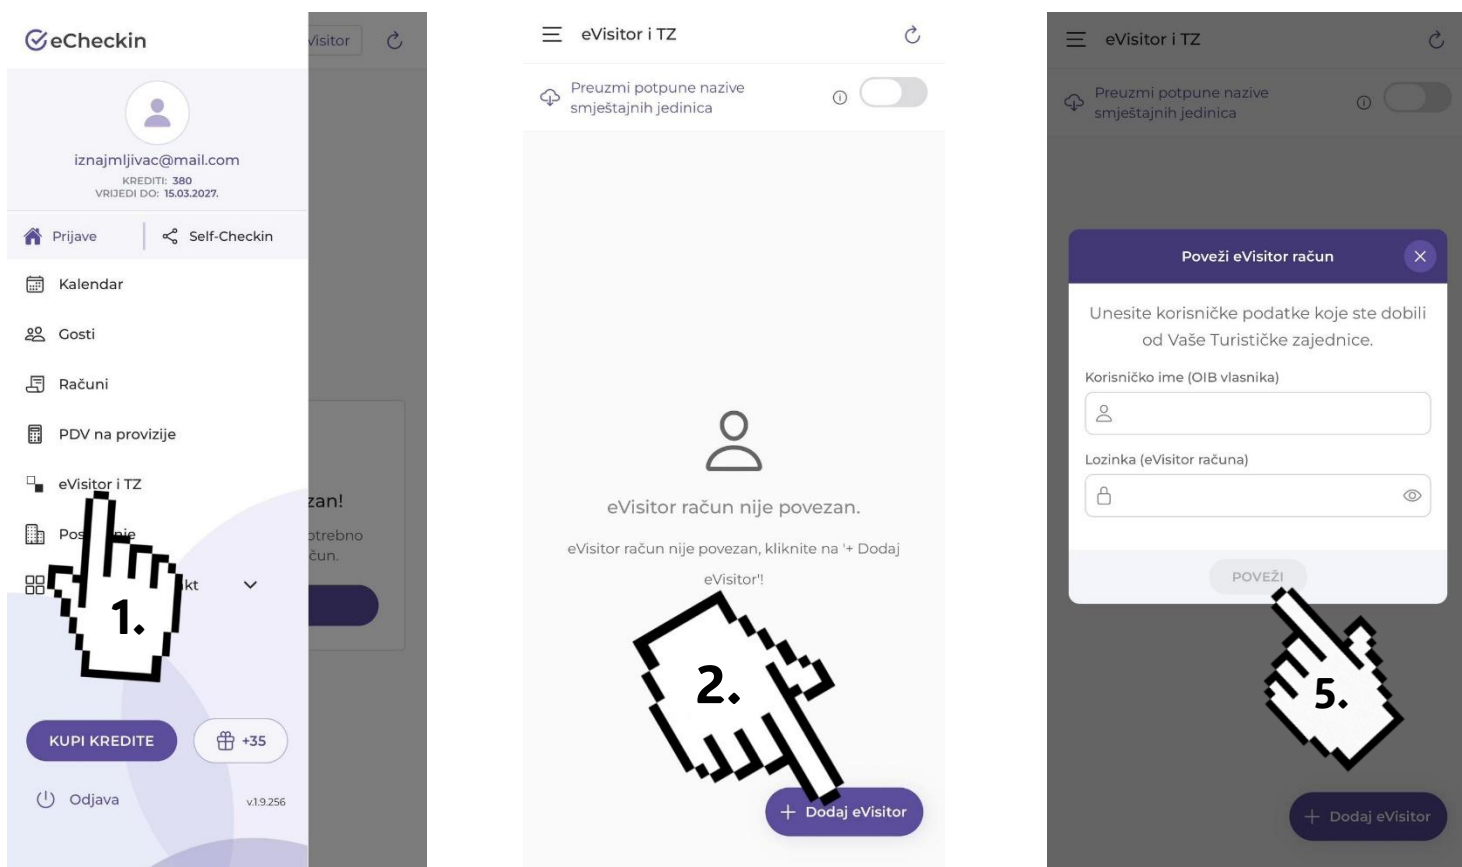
eCheckin

Visitor

iznajmljivac@mail.com
KREDITI: 380
VRIJEDI DO: 15.03.2027.

Prijave
Self-Checkin
Kalendar
Gosti
Računi
PDV na provizije
eVisitor i TZ
Pos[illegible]
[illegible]kt

zan!
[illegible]trebno
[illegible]čun.

1.

KUPI KREDITE
+35
Odjava
v1.9.256

eVisitor i TZ
Preuzmi potpune nazive smještajnih jedinica

eVisitor račun nije povezan.
eVisitor račun nije povezan, kliknite na '+ Dodaj eVisitor'!

2.

+ Dodaj eVisitor

eVisitor i TZ
Preuzmi potpune nazive smještajnih jedinica

Poveži eVisitor račun
Unesite korisničke podatke koje ste dobili od Vaše Turističke zajednice.
Korisničko ime (OIB vlasnika)
Lozinka (eVisitor računa)
POVEŽI

5.

+ Dodaj eVisitor